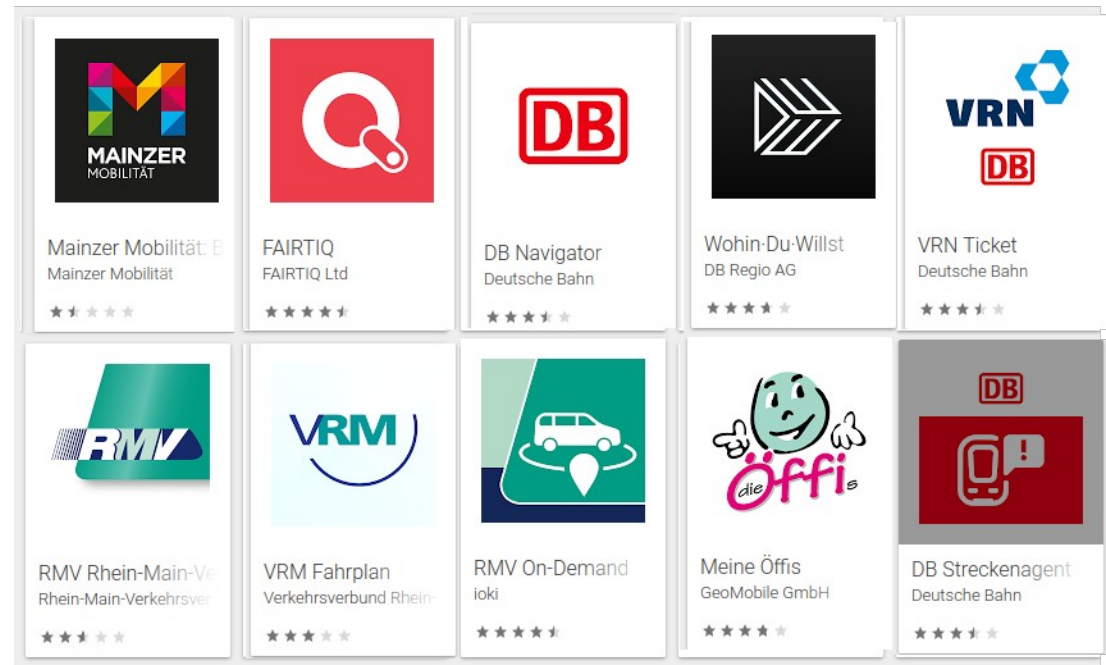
MAINZER
MOBILITÄT

Mainzer Mobilität: E
Mainzer Mobilität

FAIRTIQ
FAIRTIQ Ltd

DB

DB Navigator
Deutsche Bahn

Wohin·Du·Willst
DB Regio AG

VRN
DB

VRN Ticket
Deutsche Bahn

RMV

RMV Rhein-Main-Ve
Rhein-Main-Verkehrsver

VRM

VRM Fahrplan
Verkehrsverbund Rhein-

RMV On-Demand
ioki

die Öffis

Meine Öffis
GeoMobile GmbH

DB

DB Streckenagent
Deutsche Bahn